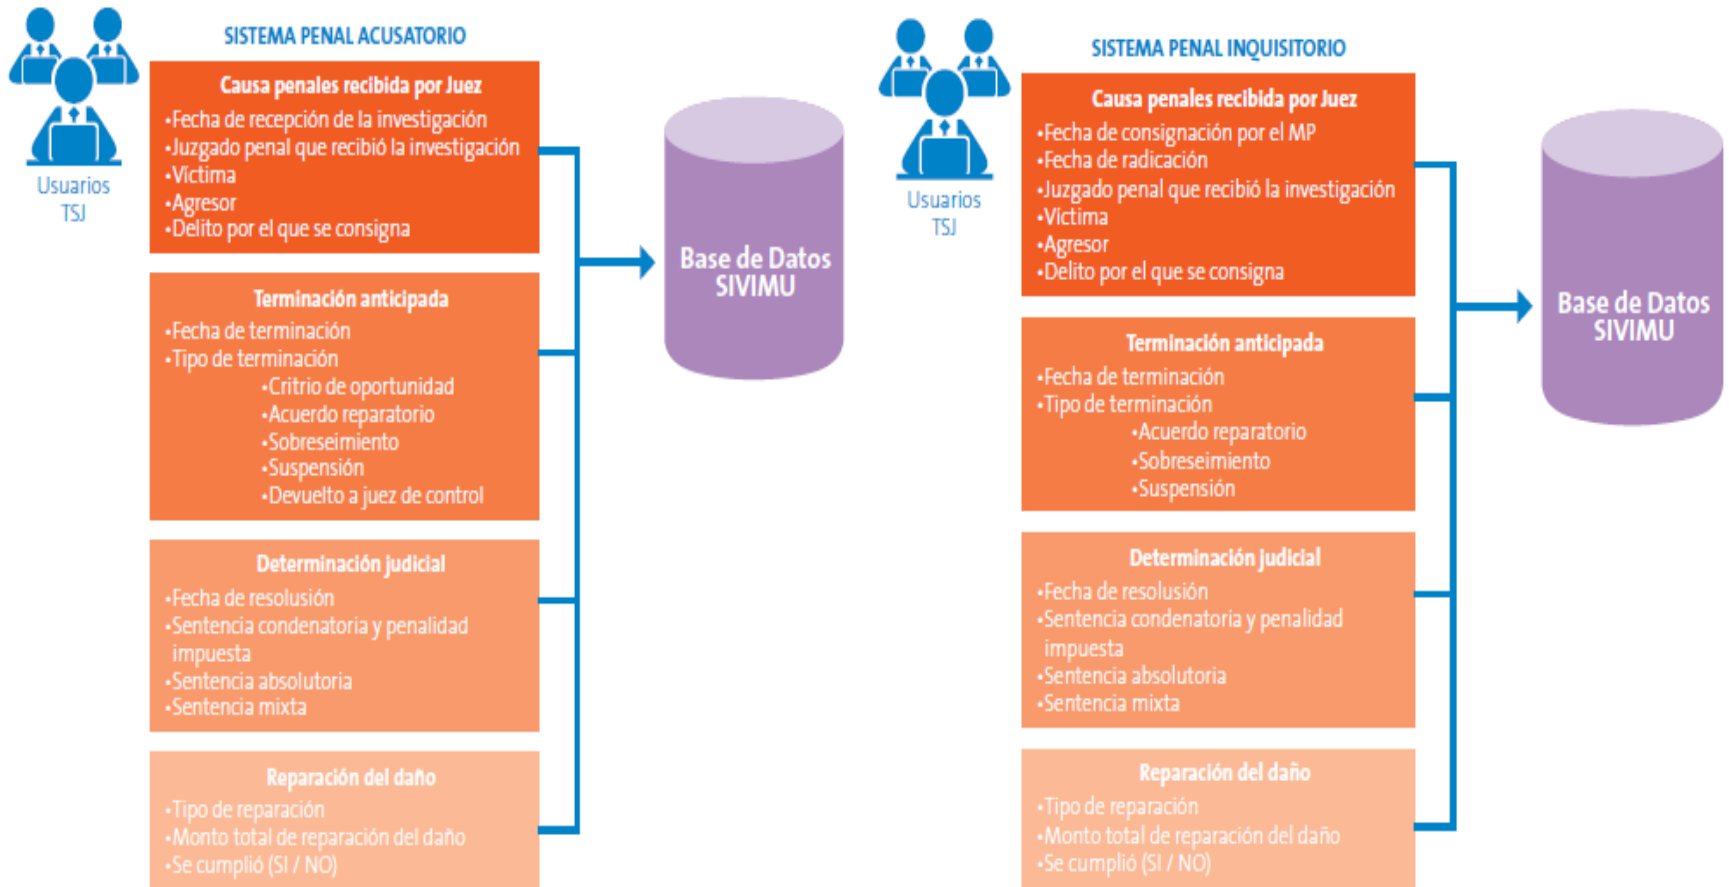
Usuarios TSJ

SISTEMA PENAL ACUSATORIO

Causa penales recibida por Juez
•Fecha de recepción de la investigación
•Juzgado penal que recibió la investigación
•Víctima
•Agresor
•Delito por el que se consigna

Terminación anticipada
•Fecha de terminación
•Tipo de terminación
•Critrio de oportunidad
•Acuerdo reparatorio
•Sobreseimiento
•Suspensión
•Devuelto a juez de control

Determinación judicial
•Fecha de resolución
•Sentencia condenatoria y penalidad impuesta
•Sentencia absolutoria
•Sentencia mixta

Reparación del daño
•Tipo de reparación
•Monto total de reparación del daño
•Se cumplió (SI / NO)

Base de Datos SIVIMU

Usuarios TSJ

SISTEMA PENAL INQUISITORIO

Causa penales recibida por Juez
•Fecha de consignación por el MP
•Fecha de radicación
•Juzgado penal que recibió la investigación
•Víctima
•Agresor
•Delito por el que se consigna

Terminación anticipada
•Fecha de terminación
•Tipo de terminación
•Acuerdo reparatorio
•Sobreseimiento
•Suspensión

Determinación judicial
•Fecha de resolución
•Sentencia condenatoria y penalidad impuesta
•Sentencia absolutoria
•Sentencia mixta

Reparación del daño
•Tipo de reparación
•Monto total de reparación del daño
•Se cumplió (SI / NO)

Base de Datos SIVIMU